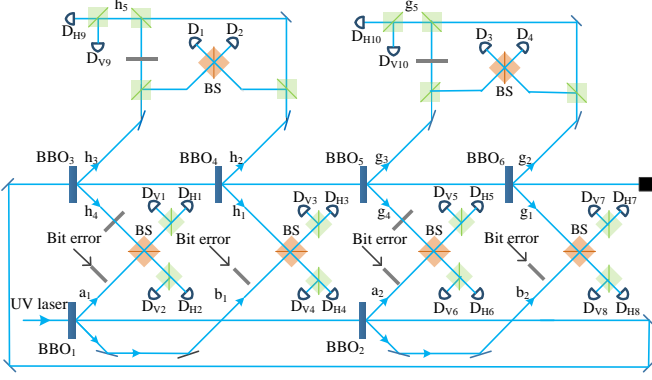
$h_5$ $D_{H9}$ $D_{V9}$ $D_1$ $D_2$ BS

$g_5$ $D_{H10}$ $D_{V10}$ $D_3$ $D_4$ BS

$BBO_3$ $h_3$ $BBO_4$ $h_2$ $BBO_5$ $g_3$ $BBO_6$ $g_2$

$h_4$ $D_{V1}$ $D_{H1}$ $h_1$ $D_{V3}$ $D_{H3}$ $g_4$ $D_{V5}$ $D_{H5}$ $g_1$ $D_{V7}$ $D_{H7}$

Bit error BS Bit error BS Bit error BS Bit error BS

$a_1$ $D_{V2}$ $D_{H2}$ $b_1$ $D_{V4}$ $D_{H4}$ $a_2$ $D_{V6}$ $D_{H6}$ $b_2$ $D_{V8}$ $D_{H8}$

UV laser

$BBO_1$ $BBO_2$